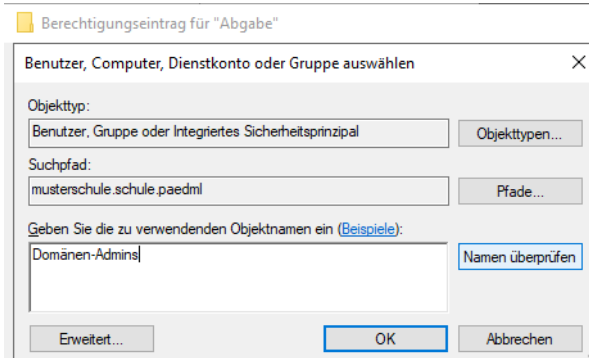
Berechtigungseintrag für "Abgabe"

Benutzer, Computer, Dienstkonto oder Gruppe auswählen

×

Objekttyp:

Benutzer, Gruppe oder Integriertes Sicherheitsprinzipal

Objekttypen...

Suchpfad:

musterschule.schule.paedml

Pfade...

Geben Sie die zu verwendenden Objektnamen ein (Beispiele):

Domänen-Admins

Namen überprüfen

Erweitert...

OK

Abbrechen